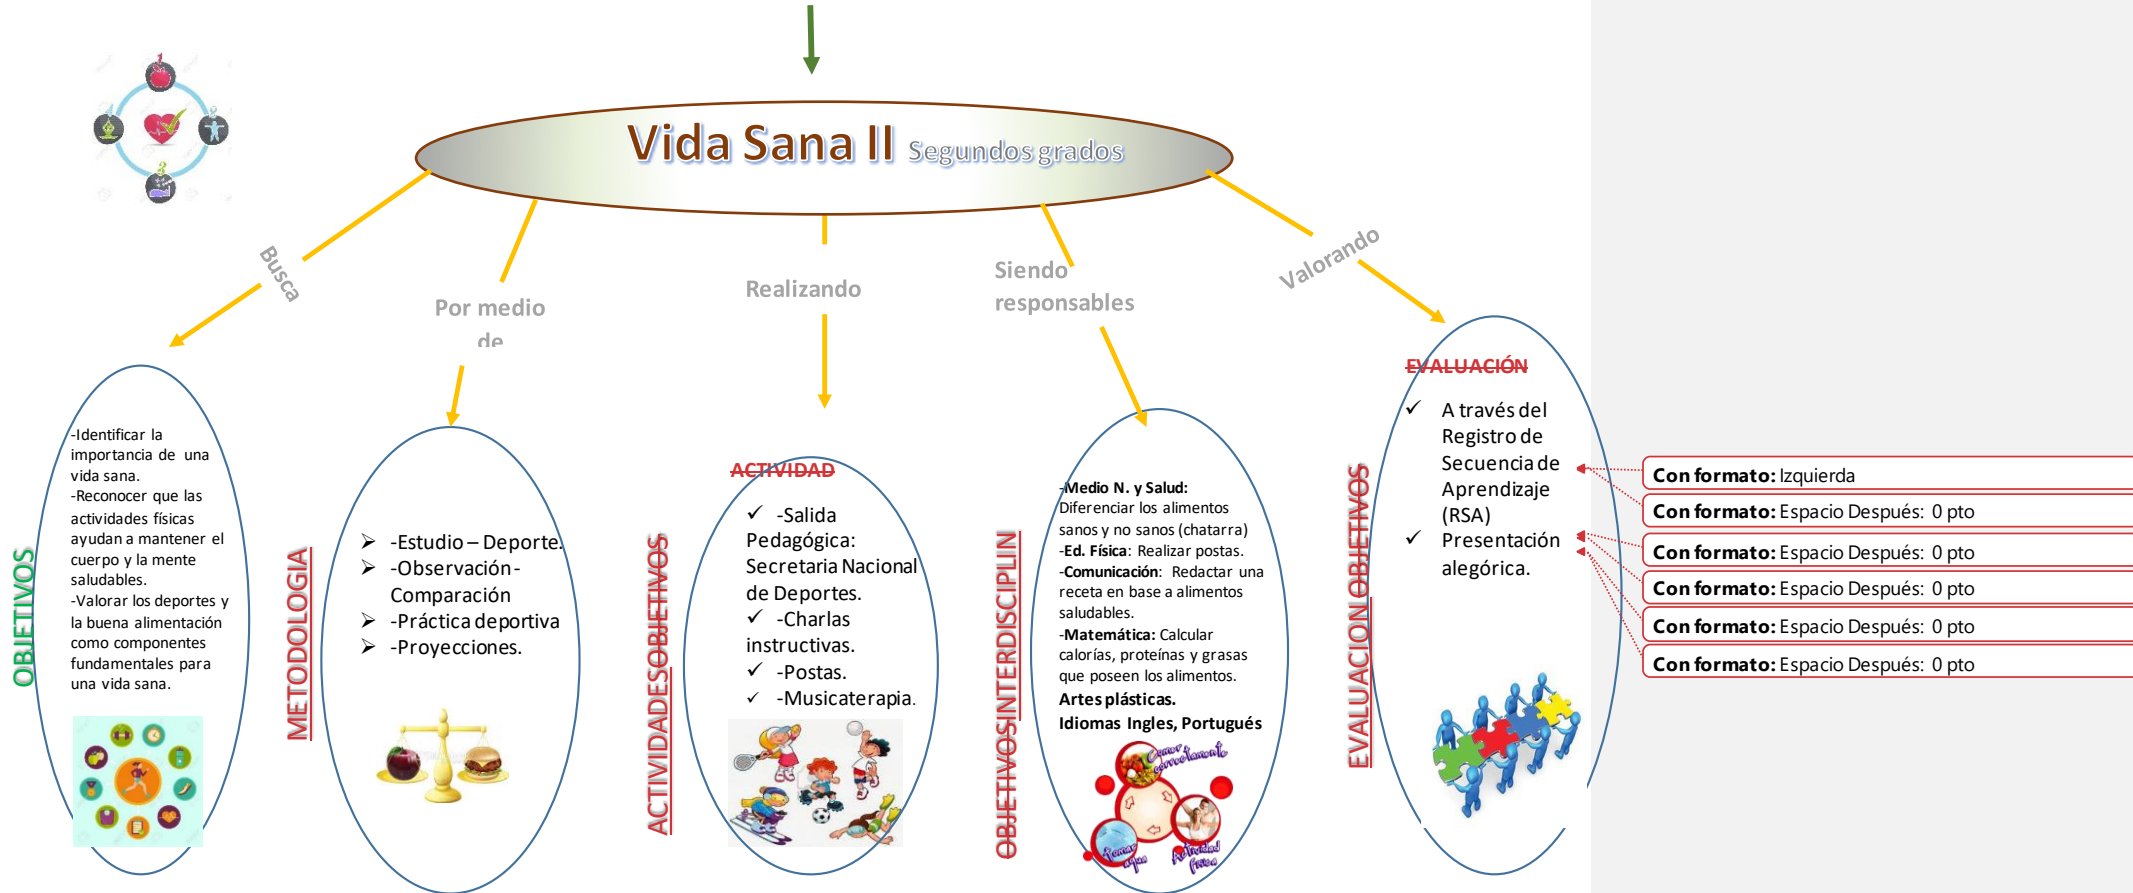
Vida Sana II Segundos grados

Busca

Por medio de

Realizando

Siendo responsables

Valorando

OBJETIVOS

-Identificar la importancia de una vida sana.
-Reconocer que las actividades físicas ayudan a mantener el cuerpo y la mente saludables.
-Valorar los deportes y la buena alimentación como componentes fundamentales para una vida sana.

METODOLOGIA

➢ -Estudio – Deporte.
➢ -Observación-Comparación
➢ -Práctica deportiva
➢ -Proyecciones.

ACTIVIDADESOBJETIVOS

ACTIVIDAD

✓ -Salida Pedagógica: Secretaria Nacional de Deportes.
✓ -Charlas instructivas.
✓ -Postas.
✓ -Musicaterapia.

OBJETIVOSINTERDISCIPLIN

-Medio N. y Salud: Diferenciar los alimentos sanos y no sanos (chatarra)
-Ed. Física: Realizar postas.
-Comunicación: Redactar una receta en base a alimentos saludables.
-Matemática: Calcular calorías, proteínas y grasas que poseen los alimentos.
Artes plásticas.
Idiomas Ingles, Portugués

Comer correctamente
Tomar agua
Actividad Física

EVALUACION OBJETIVOS

EVALUACIÓN

✓ A través del Registro de Secuencia de Aprendizaje (RSA)
✓ Presentación alegórica.

Con formato: Izquierda
Con formato: Espacio Después: 0 pto
Con formato: Espacio Después: 0 pto
Con formato: Espacio Después: 0 pto
Con formato: Espacio Después: 0 pto
Con formato: Espacio Después: 0 pto